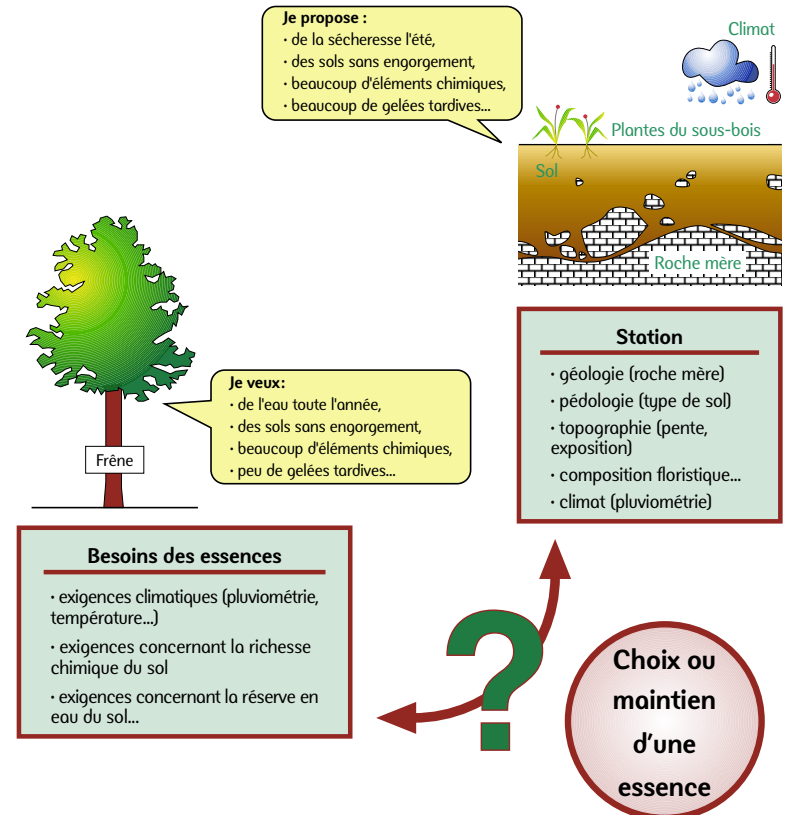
Je propose :
· de la sécheresse l'été,
· des sols sans engorgement,
· beaucoup d'éléments chimiques,
· beaucoup de gelées tardives...

Climat

Plantes du sous-bois

Sol

Roche mère

Je veux :
· de l'eau toute l'année,
· des sols sans engorgement,
· beaucoup d'éléments chimiques,
· peu de gelées tardives...

Frêne

Station
· géologie (roche mère)
· pédologie (type de sol)
· topographie (pente, exposition)
· composition floristique...
· climat (pluviométrie)

Besoins des essences
· exigences climatiques (pluviométrie, température...)
· exigences concernant la richesse chimique du sol
· exigences concernant la réserve en eau du sol...

?

Choix ou maintien d'une essence